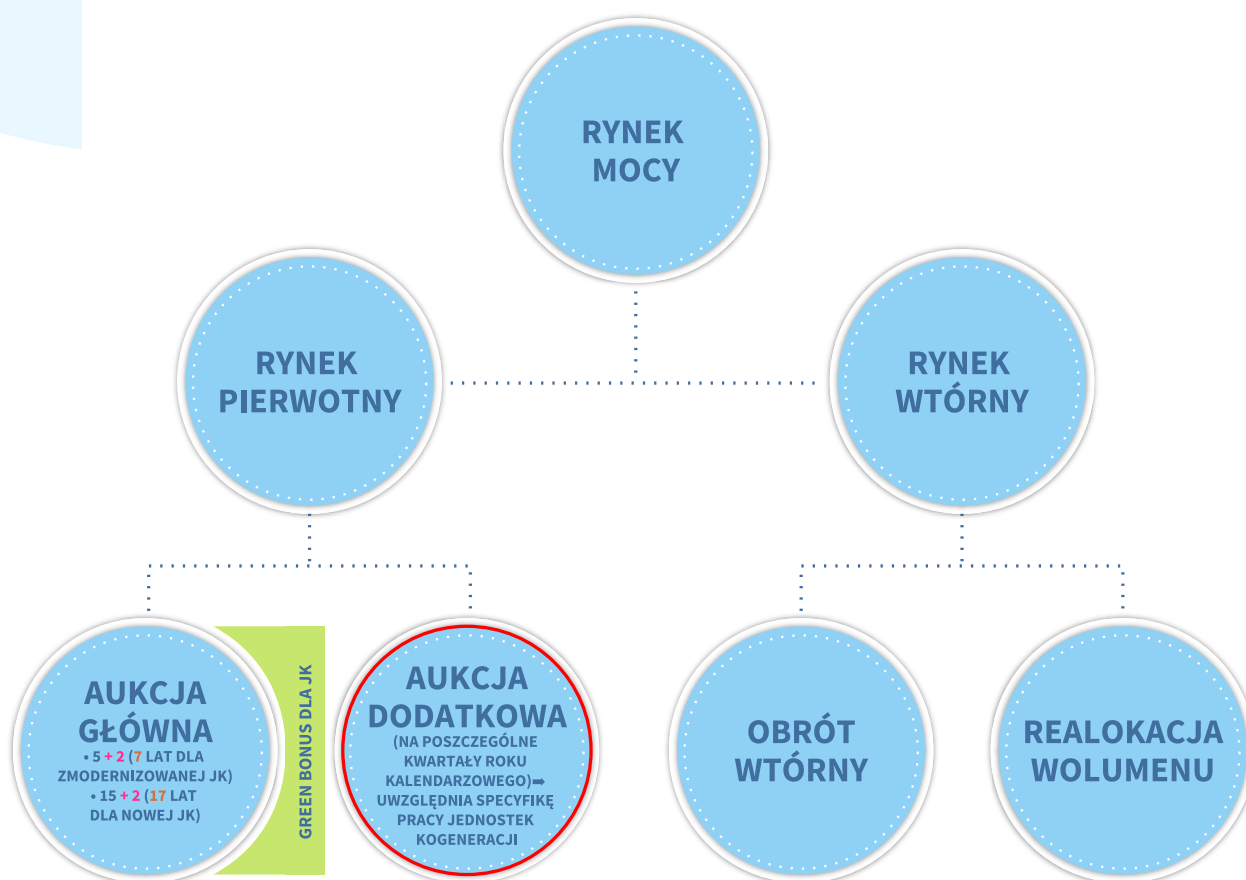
RYNEK MOCY

RYNEK PIERWOTNY

RYNEK WTÓRNY

AUKCJA GŁÓWNA
• 5 + 2 (7 LAT DLA ZMODERNIZOWANEJ JK)
• 15 + 2 (17 LAT DLA NOWEJ JK)

GREEN BONUS DLA JK

AUKCJA DODATKOWA
(NA POSZCZEGÓLNE KWARTAŁY ROKU KALENDARZOWEGO)➡ UWZGLĘDNIA SPECYFIKĘ PRACY JEDNOSTEK KOGENERACJI

OBRÓT WTÓRNY

REALOKACJA WOLUMENU